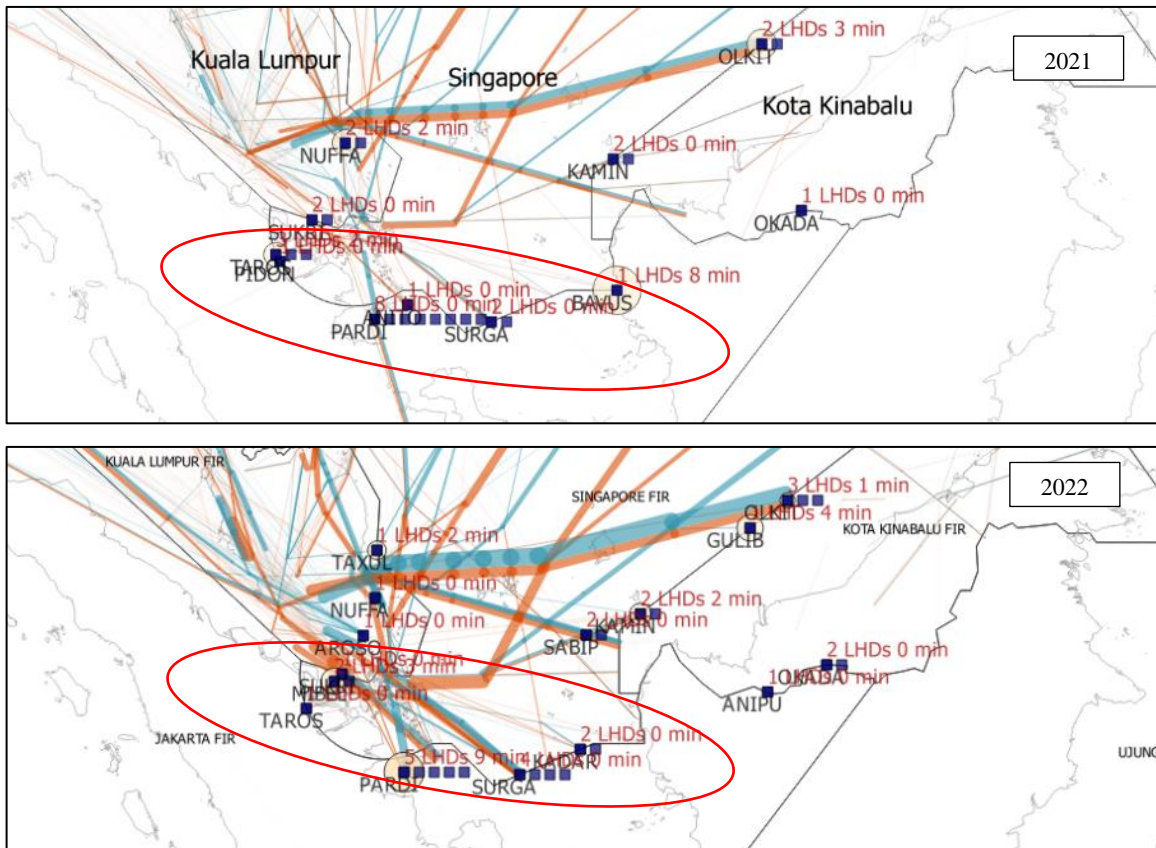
2021

Kuala Lumpur

Singapore

Kota Kinabalu

2 LHDs 3 min
OLKIT

2 LHDs 2 min
NUFFA

2 LHDs 0 min
KAMIN

1 LHDs 0 min
OKADA

2 LHDs 0 min
SUKRI
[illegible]
TAROS
PIDON

1 LHDs 8 min
BAVUS

1 LHDs 0 min
8 LHDs 0 min
2 LHDs 0 min
ANITO
PARDI
SURGA

2022

KUALA LUMPUR FIR

SINGAPORE FIR

KOTA KINABALU FIR

JAKARTA FIR

UJUNG

3 LHDs 1 min
OLKIT
LHDs 4 min
GULIB

1 LHDs 2 min
TAXUL

1 LHDs 0 min
NUFFA

1 LHDs 0 min
AROSO

2 LHDs 2 min
2 LHDs 0 min
KAMIN
SABIP

2 LHDs 0 min
OKADA
1 LHDs 0 min
ANIPU

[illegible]
SUKRI
PIDON
LHDs 0 min
TAROS

2 LHDs 0 min
5 LHDs 9 min
4 LHDs 0 min
KADAR
PARDI
SURGA